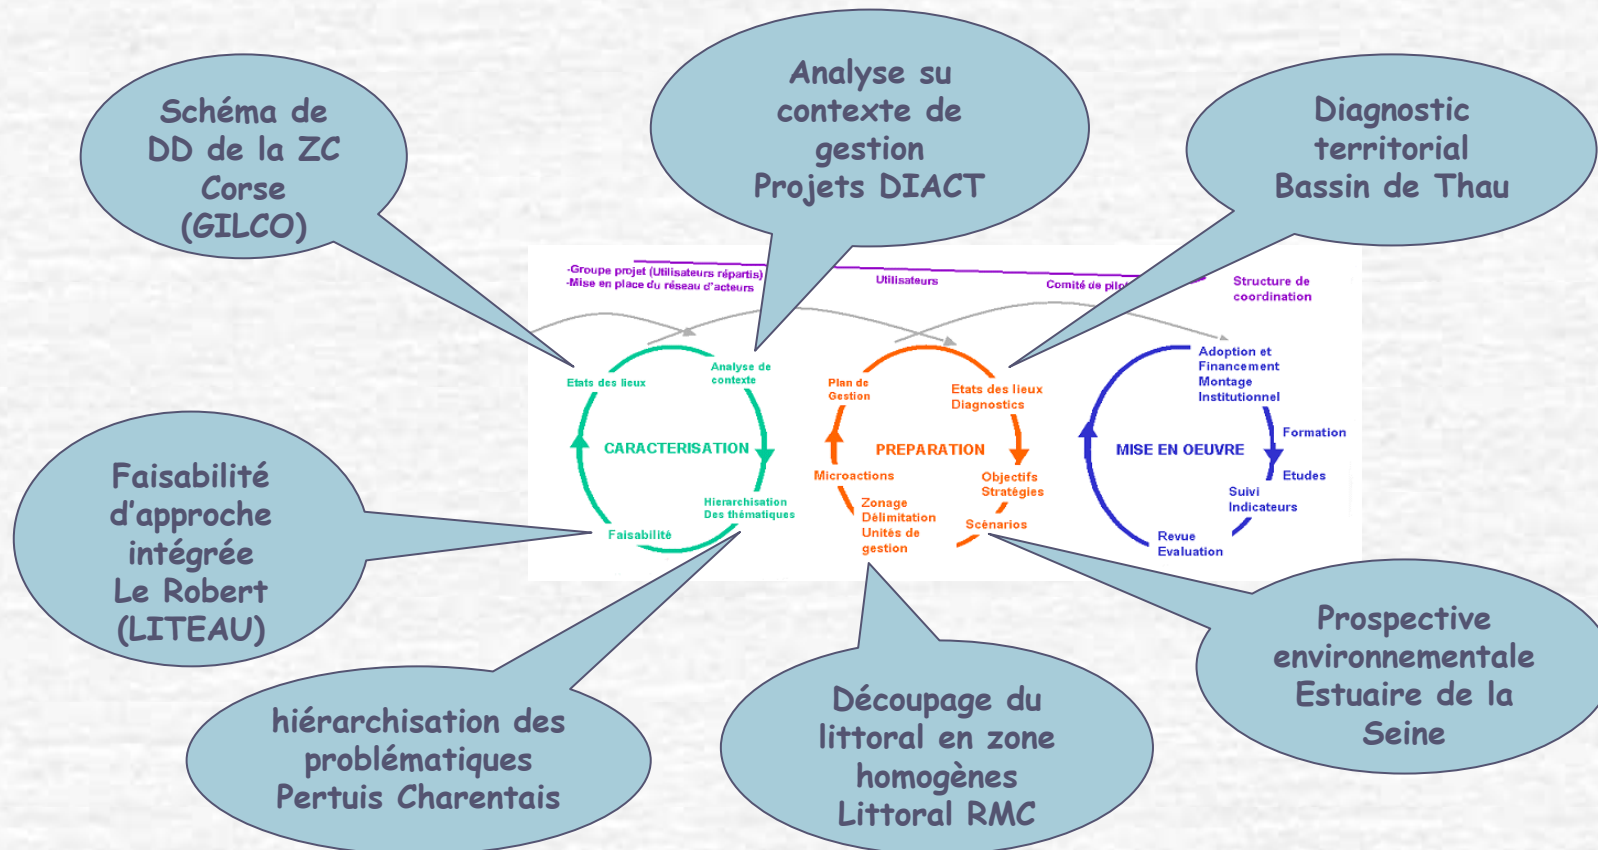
Schéma de DD de la ZC Corse (GILCO)

Analyse su contexte de gestion Projets DIACT

Diagnostic territorial Bassin de Thau

-Groupe projet (Utilisateurs répartis)
-Mise en place du réseau d'acteurs

Utilisateurs

Comité de pilo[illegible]

Structure de coordination

Etats des lieux

Analyse de contexte

CARACTERISATION

Hierarchisation Des thématiques

Faisabilité

Plan de Gestion

Etats des lieux Diagnostics

PREPARATION

Microactions

Objectifs Stratégies

Zonage Délimitation Unités de gestion

Scénarios

Adoption et Financement Montage Institutionnel

MISE EN OEUVRE

Formation

Etudes

Suivi Indicateurs

Revue Evaluation

Faisabilité d'approche intégrée Le Robert (LITEAU)

hiérarchisation des problématiques Pertuis Charentais

Découpage du littoral en zone homogènes Littoral RMC

Prospective environnementale Estuaire de la Seine